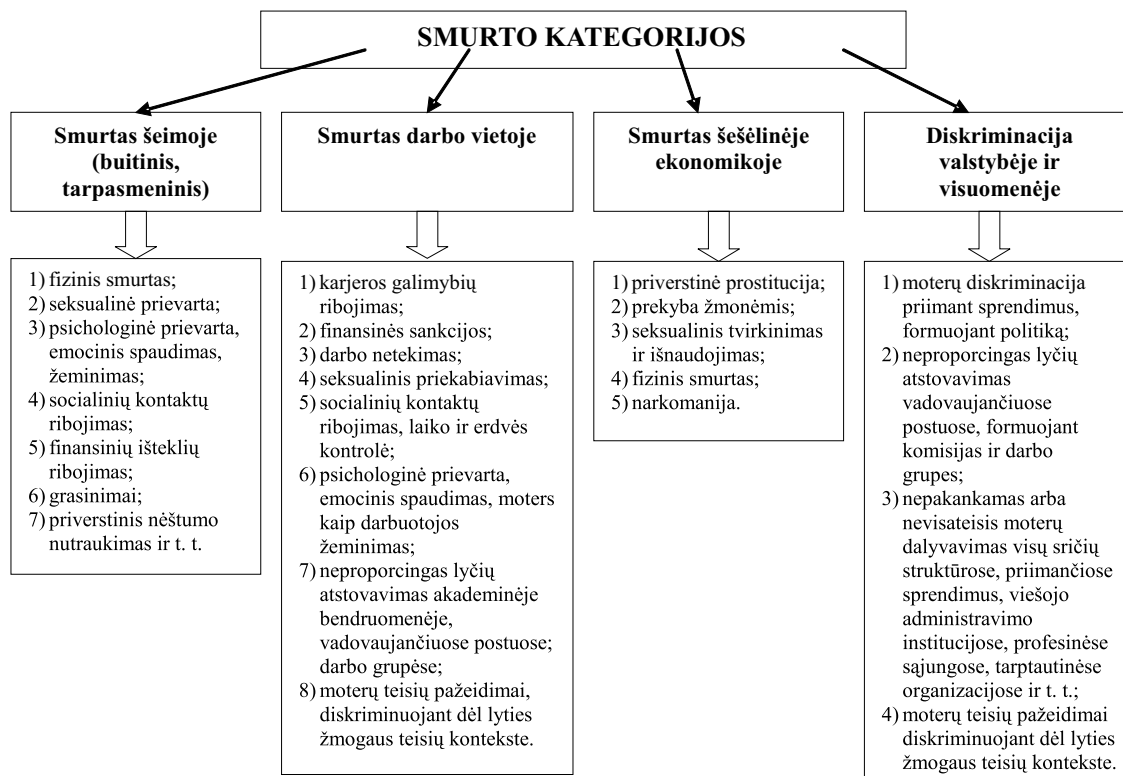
SMURTO KATEGORIJOS

Smurtas šeimoje (buitinis, tarpasmeninis)

1) fizinis smurtas;
2) seksualinė prievarta;
3) psichologinė prievarta, emocinis spaudimas, žeminimas;
4) socialinių kontaktų ribojimas;
5) finansinių išteklių ribojimas;
6) grasinimai;
7) priverstinis nėštumo nutraukimas ir t. t.

Smurtas darbo vietoje

1) karjeros galimybių ribojimas;
2) finansinės sankcijos;
3) darbo netekimas;
4) seksualinis priekabiavimas;
5) socialinių kontaktų ribojimas, laiko ir erdvės kontrolė;
6) psichologinė prievarta, emocinis spaudimas, moters kaip darbuotojos žeminimas;
7) neproporcingas lyčių atstovavimas akademinėje bendruomenėje, vadovaujančiuose postuose; darbo grupėse;
8) moterų teisių pažeidimai, diskriminuojant dėl lyties žmogaus teisių kontekste.

Smurtas šešėlinėje ekonomikoje

1) priverstinė prostitucija;
2) prekyba žmonėmis;
3) seksualinis tvirkinimas ir išnaudojimas;
4) fizinis smurtas;
5) narkomanija.

Diskriminacija valstybėje ir visuomenėje

1) moterų diskriminacija priimant sprendimus, formuojant politiką;
2) neproporcingas lyčių atstovavimas vadovaujančiuose postuose, formuojant komisijas ir darbo grupes;
3) nepakankamas arba nevisateisis moterų dalyvavimas visų sričių struktūrose, priimančiose sprendimus, viešojo administravimo institucijose, profesinėse sąjungose, tarptautinėse organizacijose ir t. t.;
4) moterų teisių pažeidimai diskriminuojant dėl lyties žmogaus teisių kontekste.